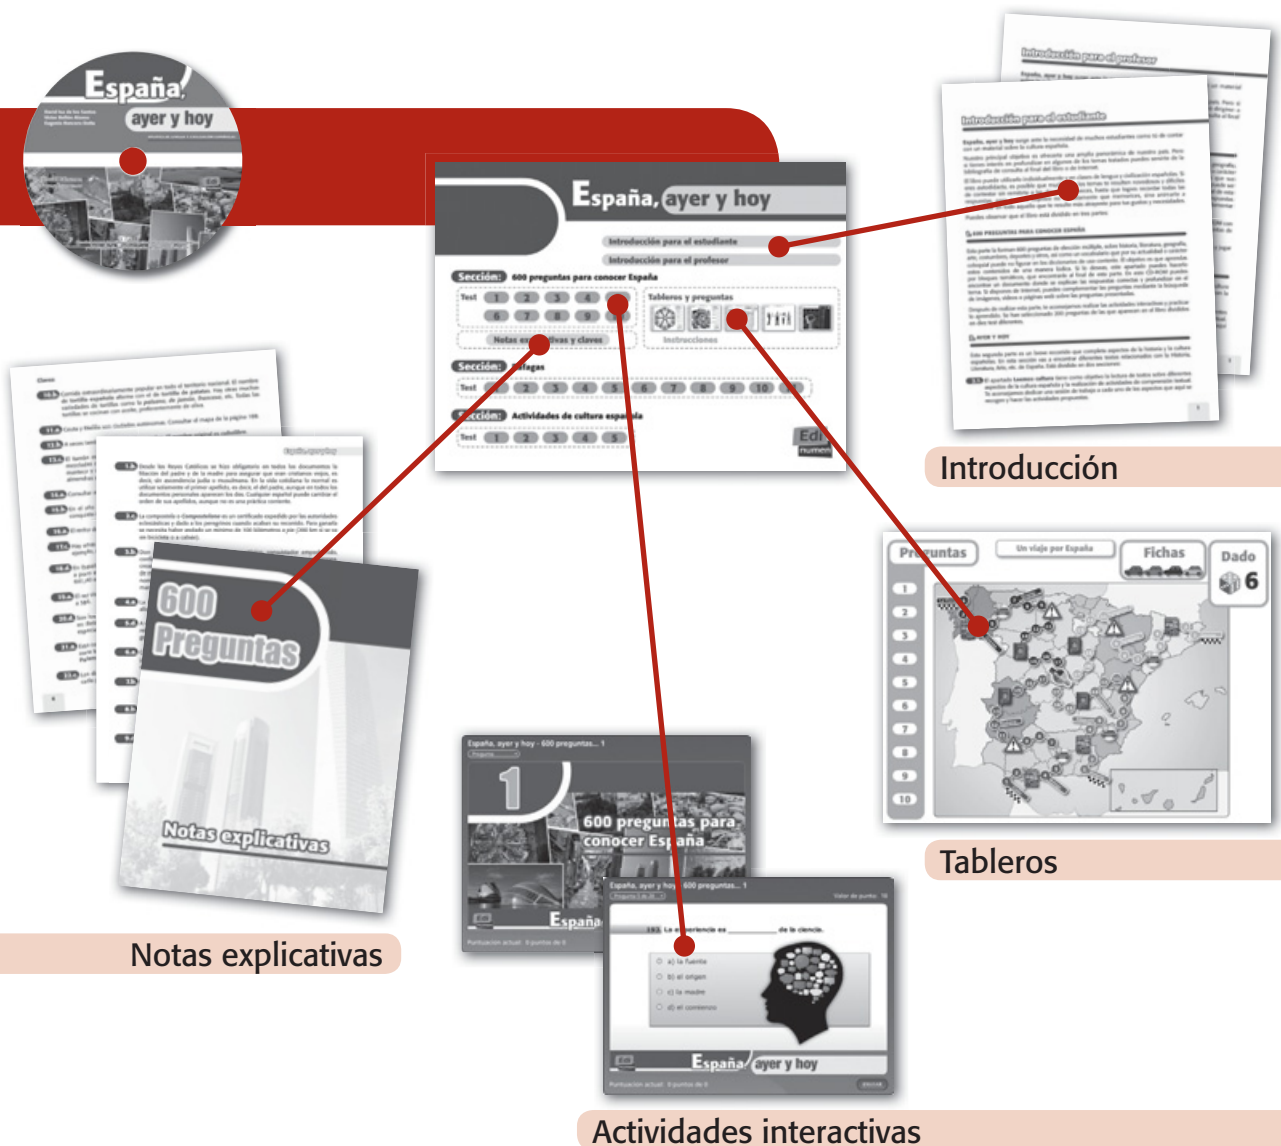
España, ayer y hoy

España, ayer y hoy

Introducción para el estudiante
Introducción para el profesor

Sección: 600 preguntas para conocer España
Test 1 2 3 4 5 6 7 8 9
Tableros y preguntas
Instrucciones
Notas explicativas y claves

Sección: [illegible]
Test 1 2 3 4 5 6 7 8 9 10

Sección: Actividades de cultura española
Test 1 2 3 4 5

Introducción para el profesor

Introducción para el estudiante

Introducción

Preguntas
Un viaje por España
Fichas
Dado
6
1 2 3 4 5 6 7 8 9 10

Tableros

600 Preguntas
Notas explicativas

Notas explicativas

España, ayer y hoy - 600 preguntas... 1
1
600 preguntas para conocer España
España

España, ayer y hoy - 600 preguntas... 1
La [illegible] de la ciencia.
a) la fuente
b) el origen
c) la madre
d) el comienzo
España ayer y hoy

Actividades interactivas